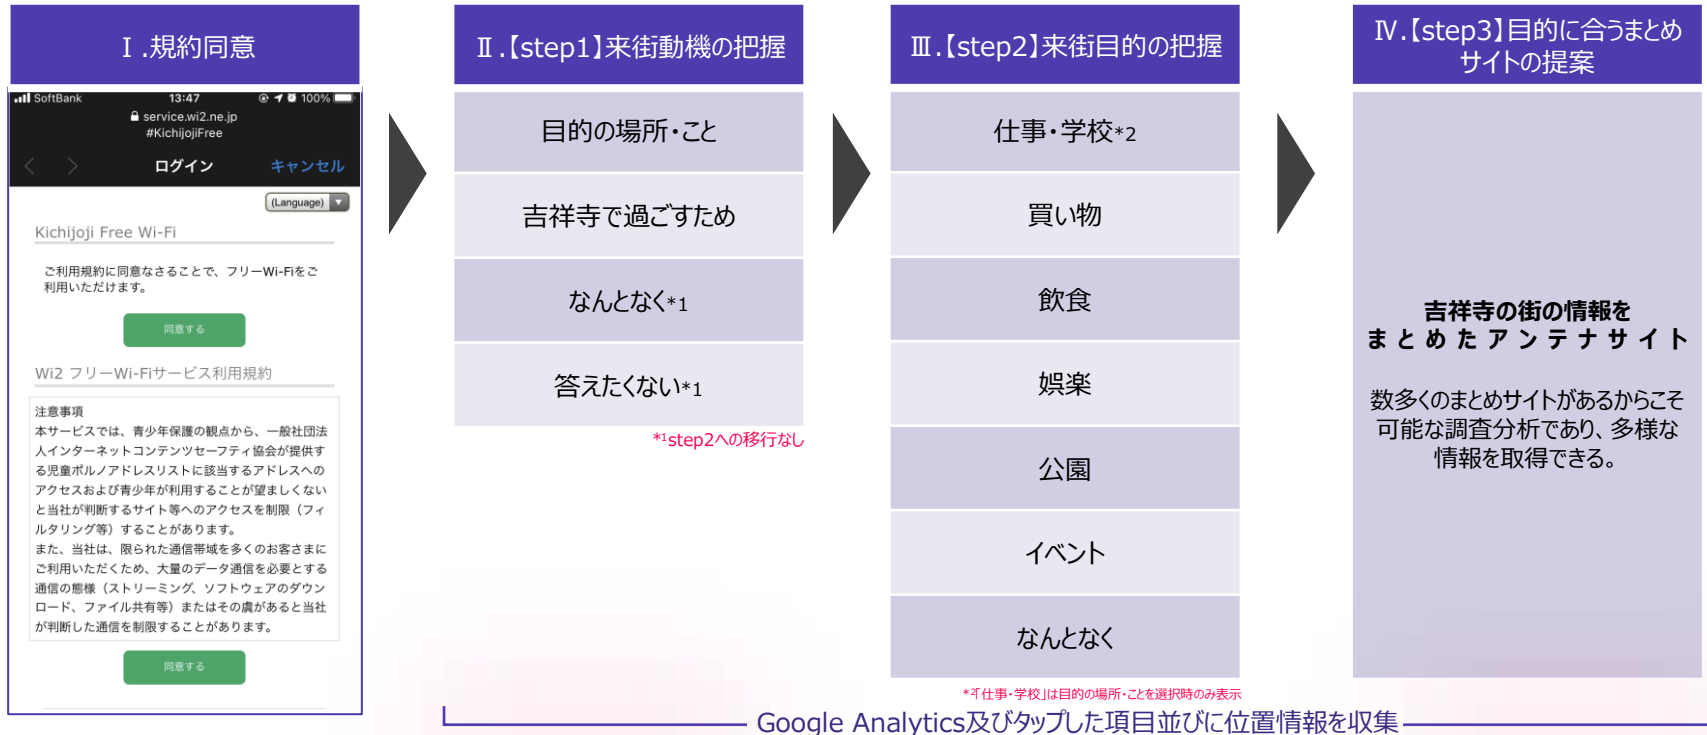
Ⅰ.規約同意

SoftBank 13:47 100%
service.wi2.ne.jp
#KichijojiFree
ログイン キャンセル
(Language)
Kichijoji Free Wi-Fi
ご利用規約に同意なさることで、フリーWi-Fiをご利用いただけます。
同意する
Wi2 フリーWi-Fiサービス利用規約
注意事項
本サービスでは、青少年保護の観点から、一般社団法人インターネットコンテンツセーフティ協会が提供する児童ポルノアドレスリストに該当するアドレスへのアクセスおよび青少年が利用することが望ましくないと当社が判断するサイト等へのアクセスを制限（フィルタリング等）することがあります。
また、当社は、限られた通信帯域を多くのお客さまにご利用いただくため、大量のデータ通信を必要とする通信の態様（ストリーミング、ソフトウェアのダウンロード、ファイル共有等）またはその虞があると当社が判断した通信を制限することがあります。
同意する

Ⅱ.【step1】来街動機の把握

目的の場所・こと
吉祥寺で過ごすため
なんとなく*1
答えたくない*1
*1step2への移行なし

Ⅲ.【step2】来街目的の把握

仕事・学校*2
買い物
飲食
娯楽
公園
イベント
なんとなく
*2「仕事・学校」は目的の場所・ことを選択時のみ表示

Ⅳ.【step3】目的に合うまとめサイトの提案

吉祥寺の街の情報を まとめたアンテナサイト

数多くのまとめサイトがあるからこそ可能な調査分析であり、多様な情報を取得できる。

Google Analytics及びタップした項目並びに位置情報を収集